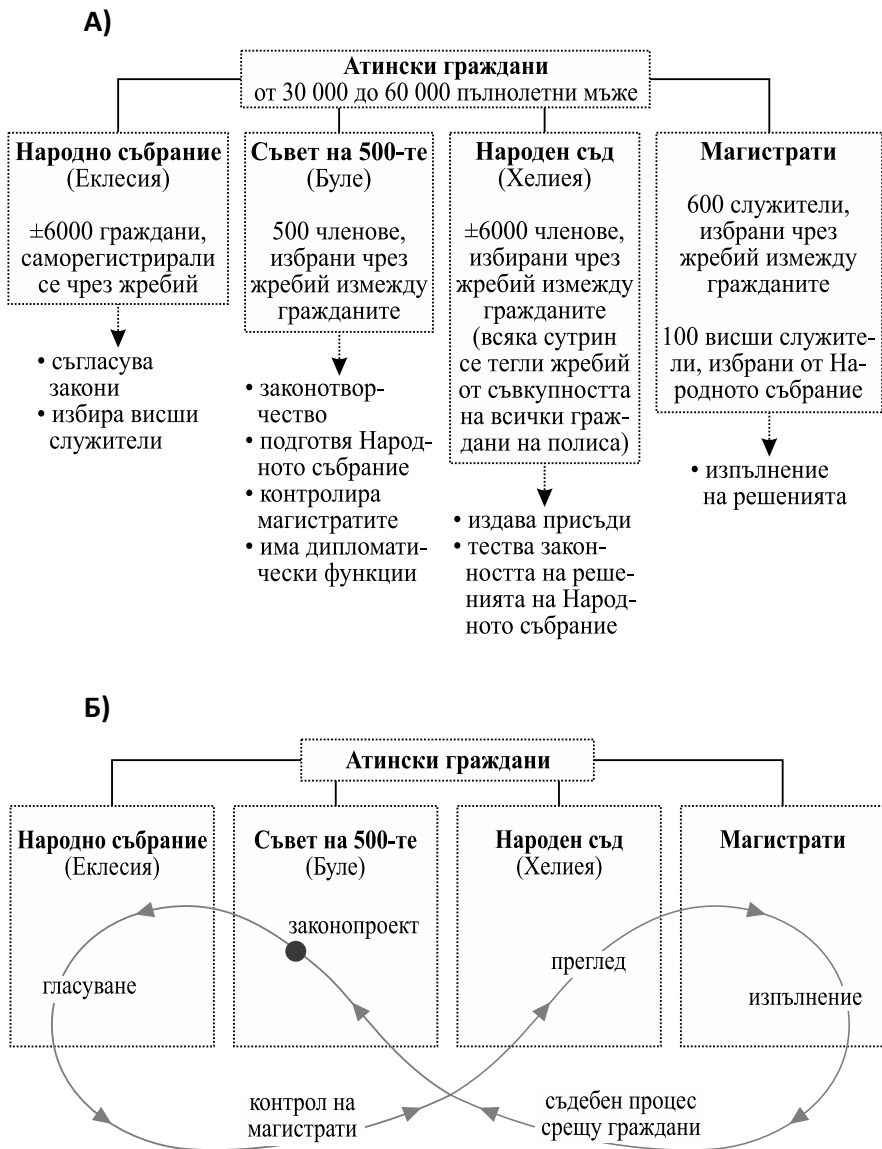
А)

Атински граждани
от 30 000 до 60 000 пълнолетни мъже

Народно събрание
(Еклесия)

±6000 граждани, саморегистрирали се чрез жребий

• съгласува закони
• избира висши служители

Съвет на 500-те
(Буле)

500 членове, избрани чрез жребий измежду гражданите

• законотворчество
• подготвя Народното събрание
• контролира магистратите
• има дипломатически функции

Народен съд
(Хелиея)

±6000 членове, избирани чрез жребий измежду гражданите (всяка сутрин се тегли жребий от съвкупността на всички граждани на полиса)

• издава присъди
• тества законността на решенията на Народното събрание

Магистрати

600 служители, избрани чрез жребий измежду гражданите

100 висши служители, избрани от Народното събрание

• изпълнение на решенията

Б)

Атински граждани

Народно събрание
(Еклесия)

Съвет на 500-те
(Буле)

Народен съд
(Хелиея)

Магистрати

законопроект

гласуване

преглед

изпълнение

контрол на магистрати

съдебен процес срещу граждани